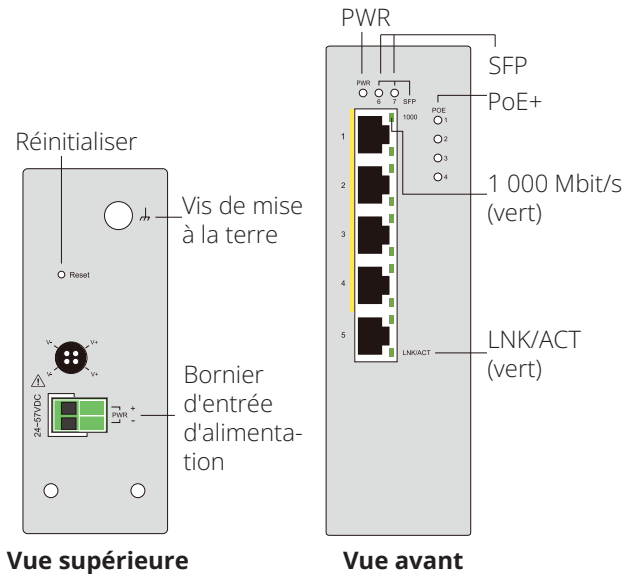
Réinitialiser

Reset

Vis de mise à la terre

V- V+ V- V+

24~57VDC

PWR + -

Bornier d'entrée d'alimentation

Vue supérieure

PWR

SFP

PWR 6 7 SFP

1000

PoE+

POE 1 2 3 4

1 2 3 4 5

1 000 Mbit/s (vert)

LNK/ACT

LNK/ACT (vert)

Vue avant